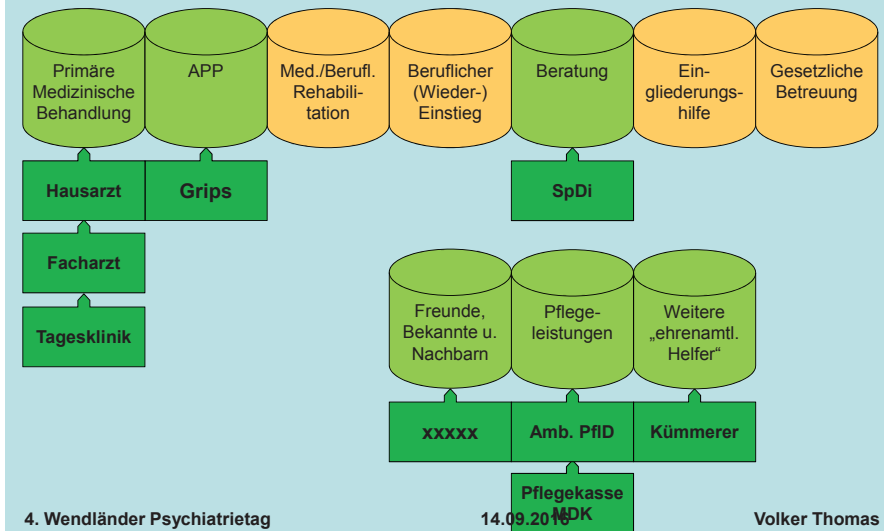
Primäre Medizinische Behandlung

APP

Med./Berufl. Rehabilitation

Beruflicher (Wieder-) Einstieg

Beratung

Eingliederungshilfe

Gesetzliche Betreuung

Hausarzt

Grips

SpDi

Facharzt

Tagesklinik

Freunde, Bekannte u. Nachbarn

Pflegeleistungen

Weitere „ehrenamtl. Helfer“

xxxxx

Amb. PflD

Kümmerer

Pflegekasse MDK

4. Wendländer Psychiatrietag

14.09.2016

Volker Thomas